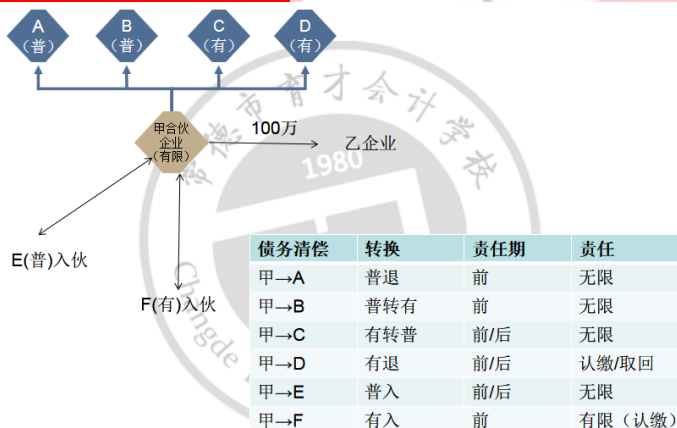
A
（普）

B
（普）

C
（有）

D
（有）

甲合伙企业
（有限）

100万

乙企业

E(普)入伙

F(有)入伙

常德市育才会计学校
1980
Changde

| 债务清偿 | 转换 | 责任期 | 责任 |
|---|---|---|---|
| 甲→A | 普退 | 前 | 无限 |
| 甲→B | 普转有 | 前 | 无限 |
| 甲→C | 有转普 | 前/后 | 无限 |
| 甲→D | 有退 | 前/后 | 认缴/取回 |
| 甲→E | 普入 | 前/后 | 无限 |
| 甲→F | 有入 | 前 | 有限（认缴） |